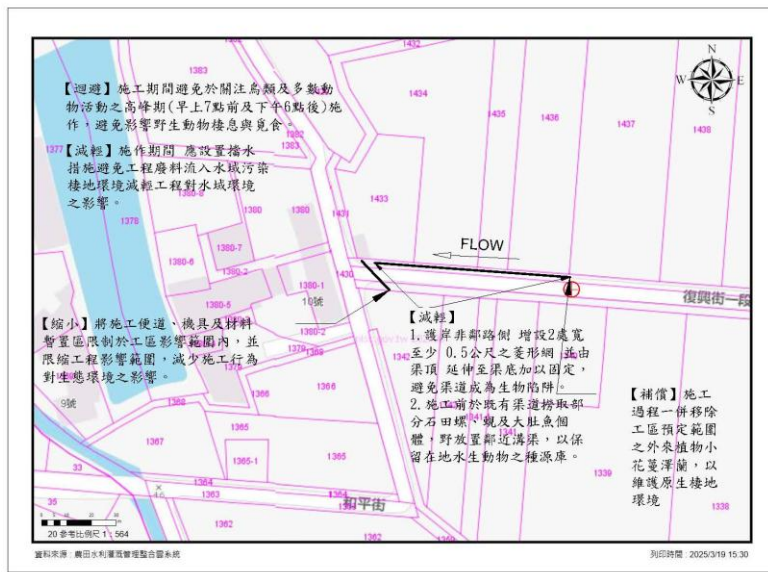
【迴避】施工期間避免於關注鳥類及多數動物活動之高峰期(早上7點前及下午6點後)施作，避免影響野生動物棲息與覓食。

【減輕】施作期間 應設置擋水措施避免工程廢料流入水域污染棲地環境減輕工程對水域環境之影響。

【縮小】將施工便道、機具及材料暫置區限制於工區影響範圍內，並限縮工程影響範圍，減少施工行為對生態環境之影響。

【減輕】
1.護岸非鄰路側 增設2處寬至少 0.5公尺之菱形網 並由渠頂 延伸至渠底加以固定，避免渠道成為生物陷阱。
2.施工前於既有渠道撈取部分石田螺、蜆及大肚魚個體，野放置鄰近溝渠，以保留在地水生動物之種源庫。

【補償】施工過程一併移除工區預定範圍之外來植物小花蔓澤蘭，以維護原生棲地環境

FLOW

N
W
E
S

1432
1383
1434
1435
1436
1437
1438
1377
1382
1383
1433
1378
1380
1380
1431
1380-7
1380-6
1380-2
1430
1380-1
1380-5
10號
1380-2
1379
1366
9號
1368
1366
1367
1365
1365-1
1339
1364
1363
1338
復興街一段
和平街

20 參考比例尺 1 : 564

資料來源：農田水利灌溉管理整合雲系統

列印時間：2025/3/19 15:30